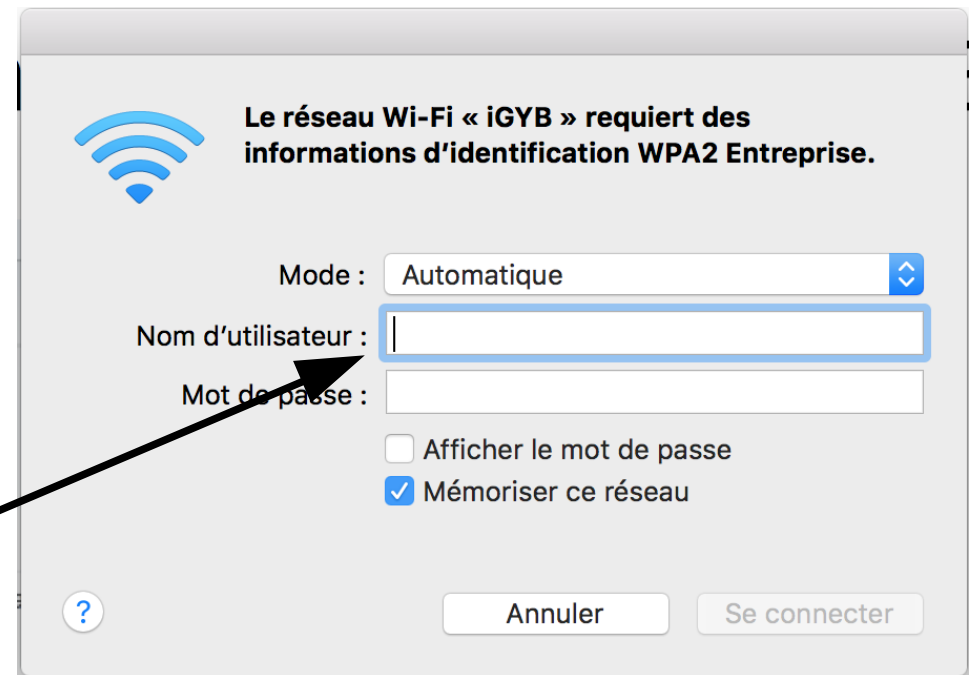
Le réseau Wi-Fi « iGYB » requiert des informations d'identification WPA2 Entreprise.

Mode : Automatique

Nom d'utilisateur :

Mot de passe :

Afficher le mot de passe

Mémoriser ce réseau

?

Annuler

Se connecter